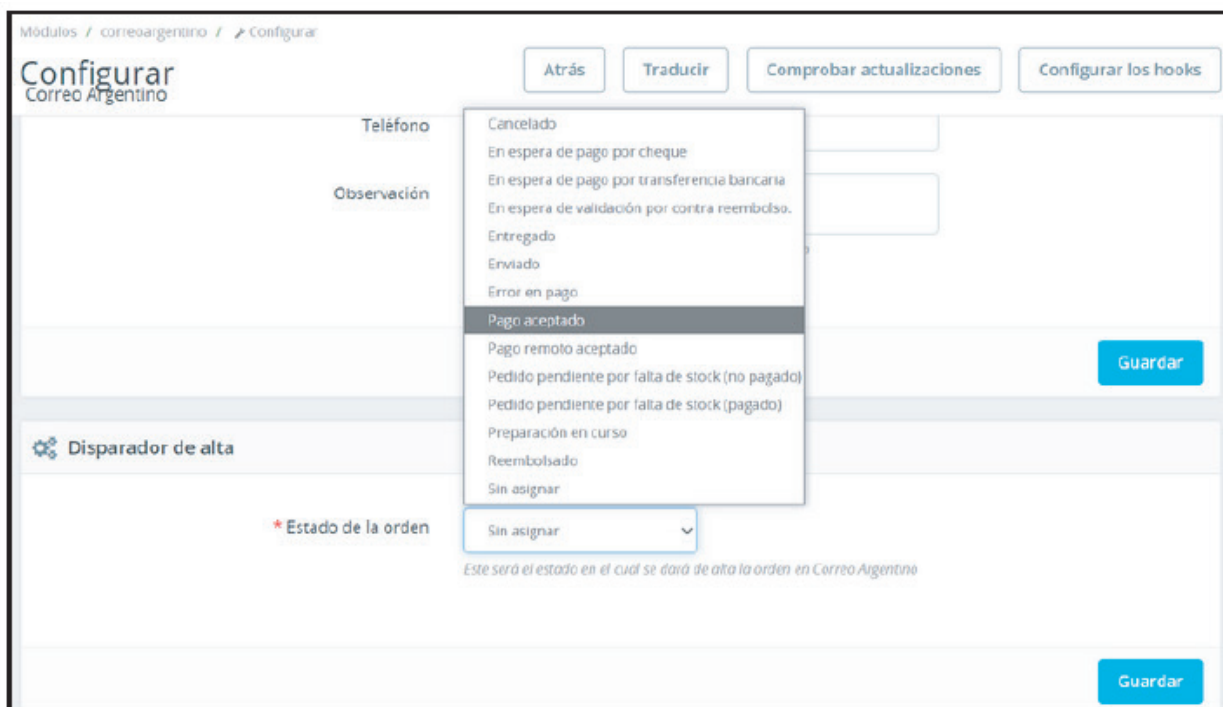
Módulos / correoargentino / Configurar

Configurar
Correo Argentino

Atrás

Traducir

Comprobar actualizaciones

Configurar los hooks

Teléfono

Observación

Cancelado
En espera de pago por cheque
En espera de pago por transferencia bancaria
En espera de validación por contra reembolso.
Entregado
Enviado
Error en pago
Pago aceptado
Pago remoto aceptado
Pedido pendiente por falta de stock (no pagado)
Pedido pendiente por falta de stock (pagado)
Preparación en curso
Reembolsado
Sin asignar

Guardar

Disparador de alta

* Estado de la orden

Sin asignar

Este será el estado en el cual se dará de alta la orden en Correo Argentino

Guardar